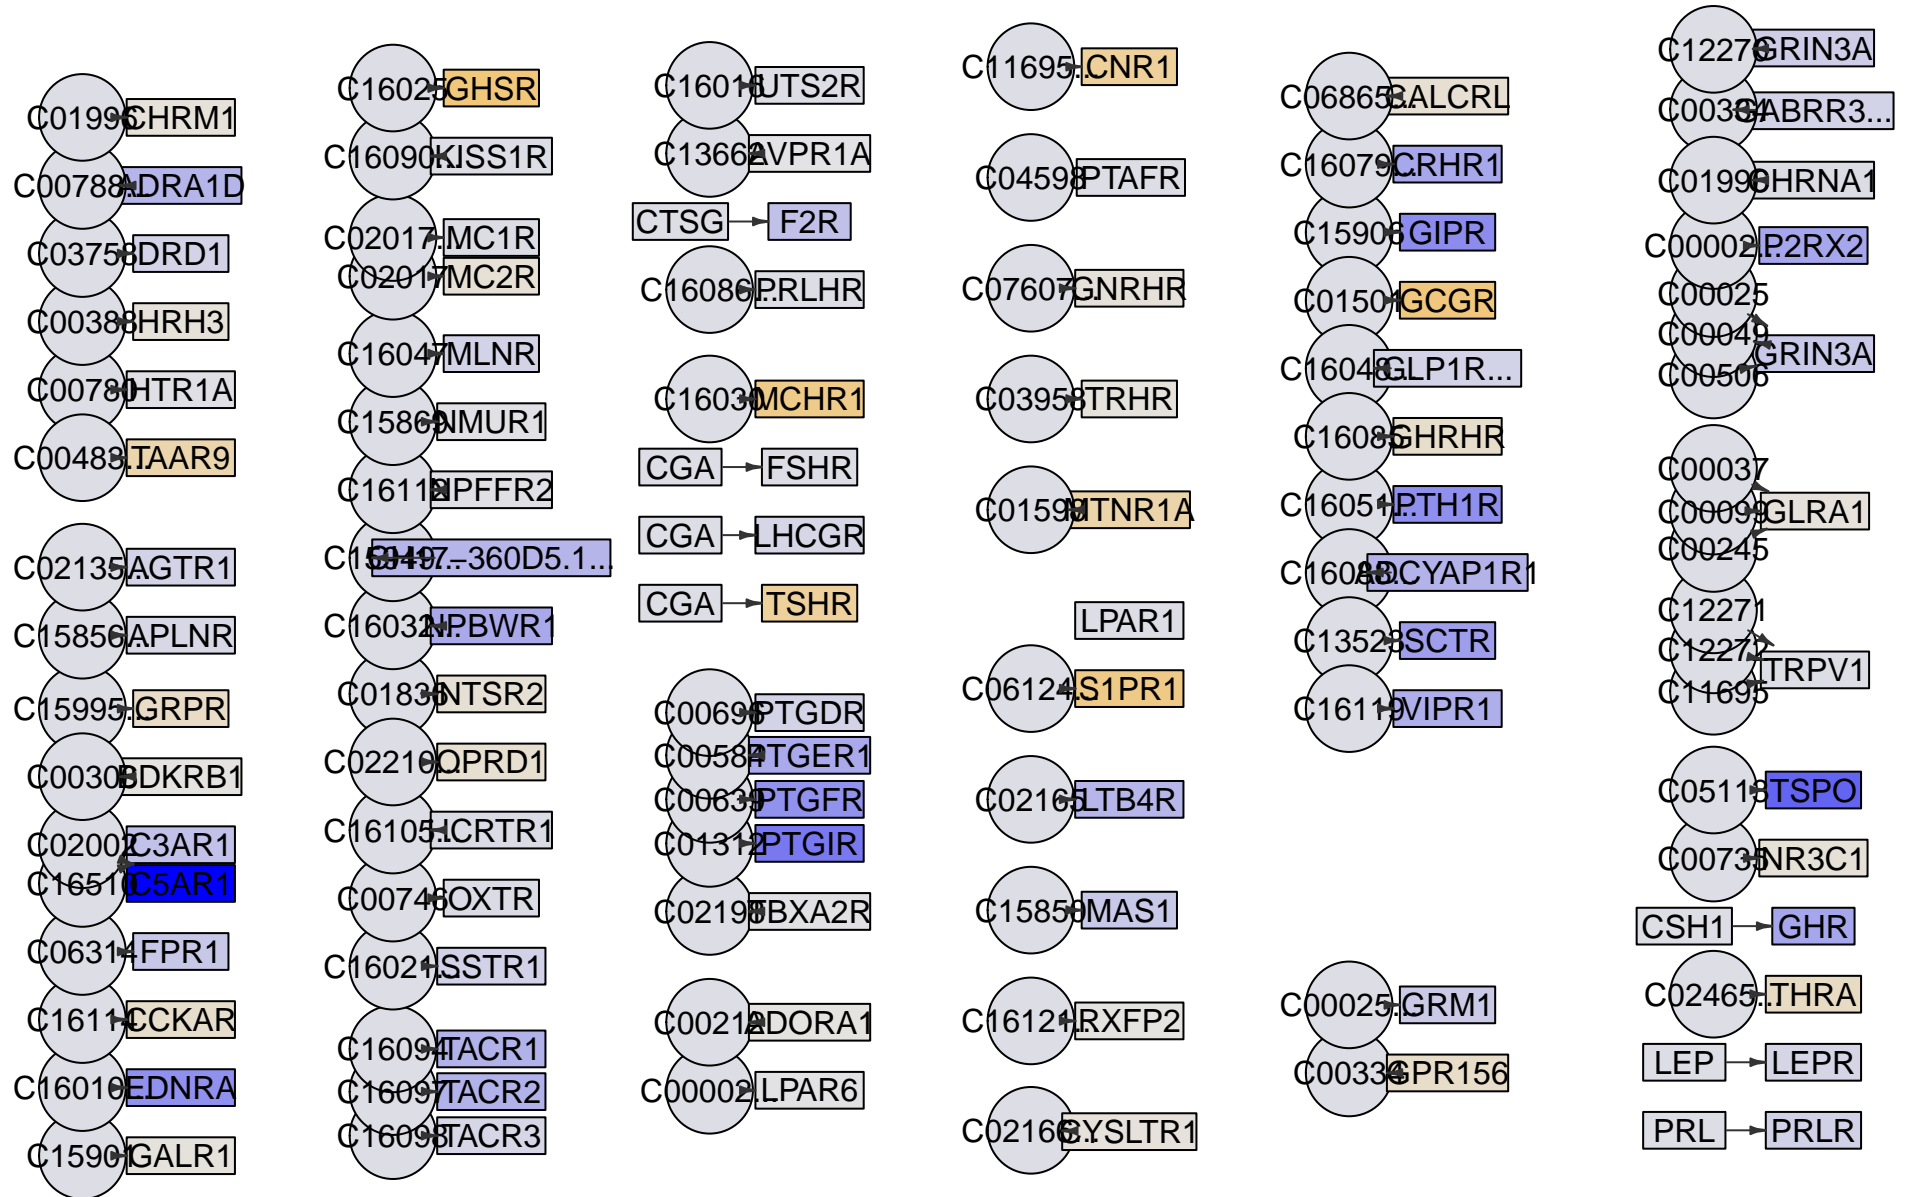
C01996 CHRM1
C00788 ADRA1D
C03758 DRD1
C00388 HRH3
C00780 HTR1A
C00483 TAAR9

C02135 AGTR1
C15856 APLNR
C15995 GRPR
C00306 BDKRB1
C02002 C3AR1
C16510 C5AR1
C06314 FPR1
C16114 CCKAR
C16016 EDNRA
C15901 GALR1

C16025 GHSR
C16090 KISS1R
C02017 MC1R
C02017 MC2R
C16047 MLNR
C15869 NMUR1
C16112 NPFFR2
C15949 RP11-360D5.1...
C16032 NPBWR1
C01836 NTSR2
C02210 OPRD1
C16105 LCRTR1
C00746 OXTR
C16021 SSTR1
C16094 TACR1
C16097 TACR2
C16098 TACR3

C16016 UTS2R
C13662 AVPR1A
CTSG F2R
C16086 PRLHR
C16030 MCHR1
CGA FSHR
CGA LHCGR
CGA TSHR
C00696 PTGDR
C00584 PTGER1
C00639 PTGFR
C01312 PTGIR
C02198 TBXA2R
C00212 ADORA1
C00002 LPAR6

C11695 CNR1
C04598 PTAFR
C07607 GNRHR
C03958 TRHR
C01598 MTNR1A
LPAR1
C06124 S1PR1
C02165 LTB4R
C15850 MAS1
C16121 RXFP2
C02166 CYSLTR1

C06865 CALCRL
C16079 CRHR1
C15906 GIPR
C01501 GCGR
C16048 GLP1R...
C16085 GHRHR
C16051 PTH1R
C16088 ADCYAP1R1
C13523 SCTR
C16119 VIPR1
C00025 GRM1
C00334 GPR156

C12270 GRIN3A
C00334 GABRR3...
C01996 CHRNA1
C00002 P2RX2
C00025
C00049
C00506 GRIN3A
C00037
C00099 GLRA1
C00245
C12271
C12272
C11695 TRPV1
C05118 TSPO
C00735 NR3C1
CSH1 GHR
C02465 THRA
LEP LEPR
PRL PRLR